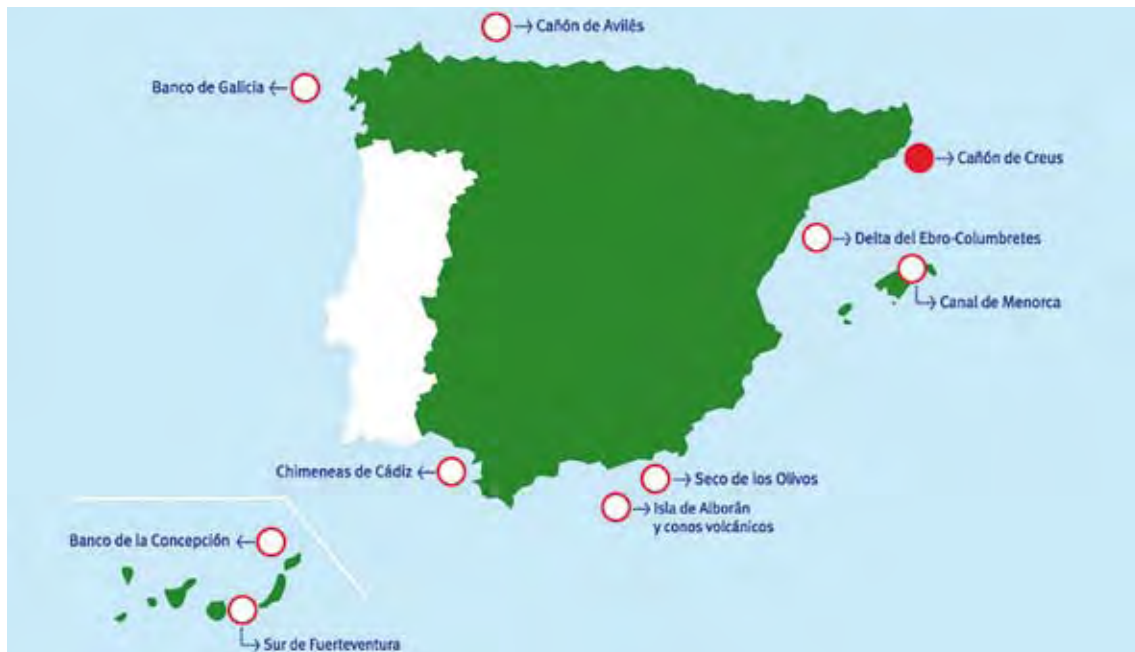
→ Cañón de Avilés

Banco de Galicia ←

→ Cañón de Creus

→ Delta del Ebro-Columbretes

→ Canal de Menorca

Chimeneas de Cádiz ←

→ Seco de los Olivos

→ Isla de Alborán y conos volcánicos

Banco de la Concepción ←

→ Sur de Fuerteventura